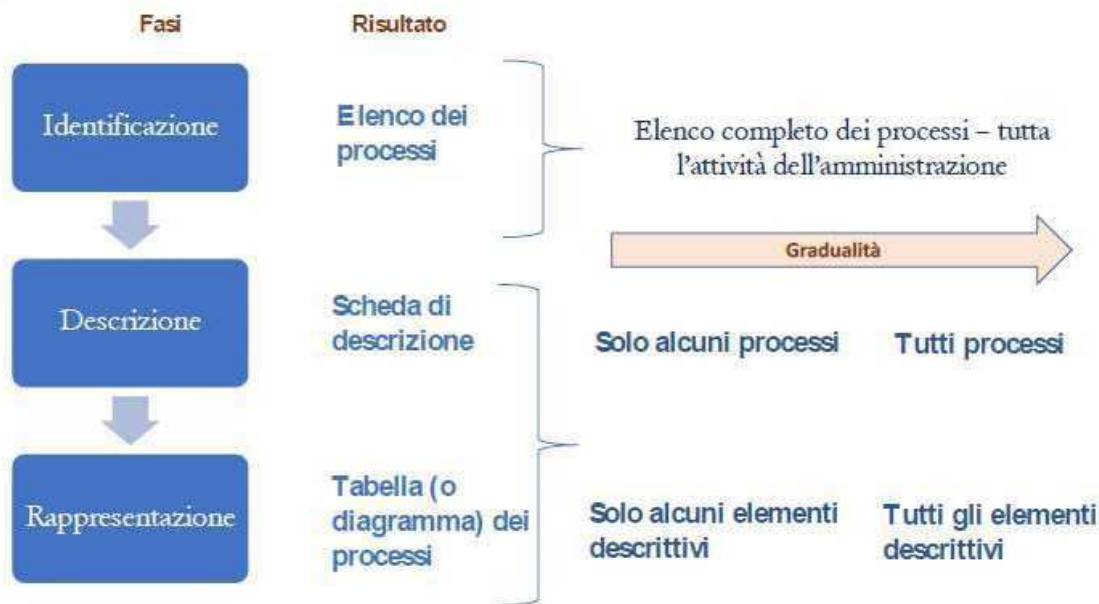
Fasi

Risultato

Identificazione

Elenco dei processi

Elenco completo dei processi – tutta l'attività dell'amministrazione

Gradualità

Descrizione

Scheda di descrizione

Solo alcuni processi

Tutti processi

Rappresentazione

Tabella (o diagramma) dei processi

Solo alcuni elementi descrittivi

Tutti gli elementi descrittivi